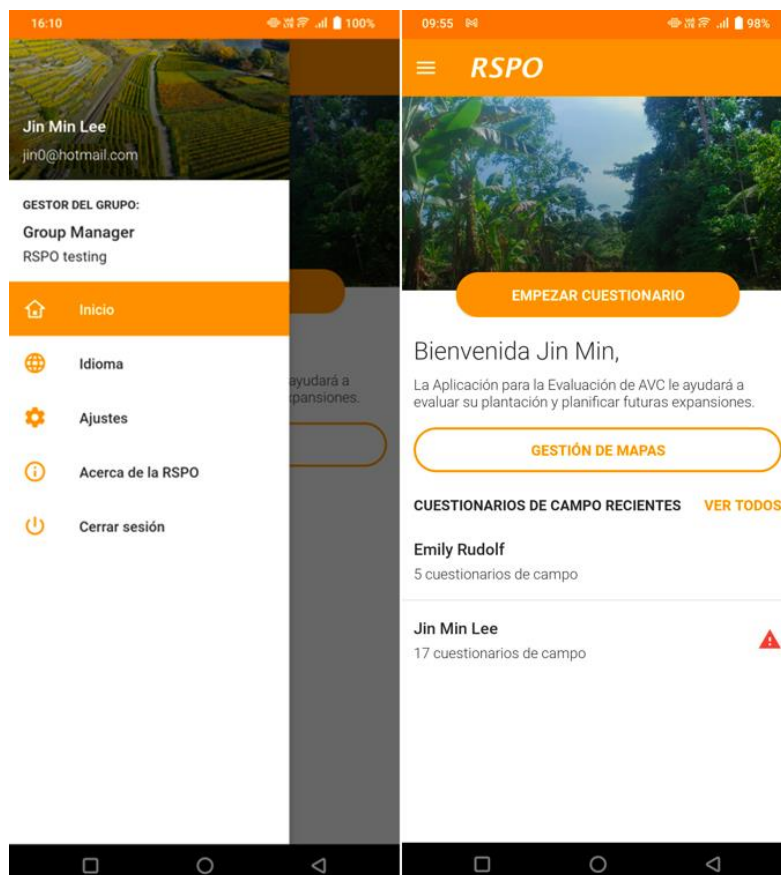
16:10 100%

Jin Min Lee
jin0@hotmail.com

GESTOR DEL GRUPO:
Group Manager
RSPO testing

Inicio
Idioma
Ajustes
Acerca de la RSPO
Cerrar sesión

ayudará a
xpansiones.

09:55 98%

RSPO

EMPEZAR CUESTIONARIO

Bienvenida Jin Min,

La Aplicación para la Evaluación de AVC le ayudará a evaluar su plantación y planificar futuras expansiones.

GESTIÓN DE MAPAS

CUESTIONARIOS DE CAMPO RECIENTES VER TODOS

Emily Rudolf
5 cuestionarios de campo

Jin Min Lee
17 cuestionarios de campo